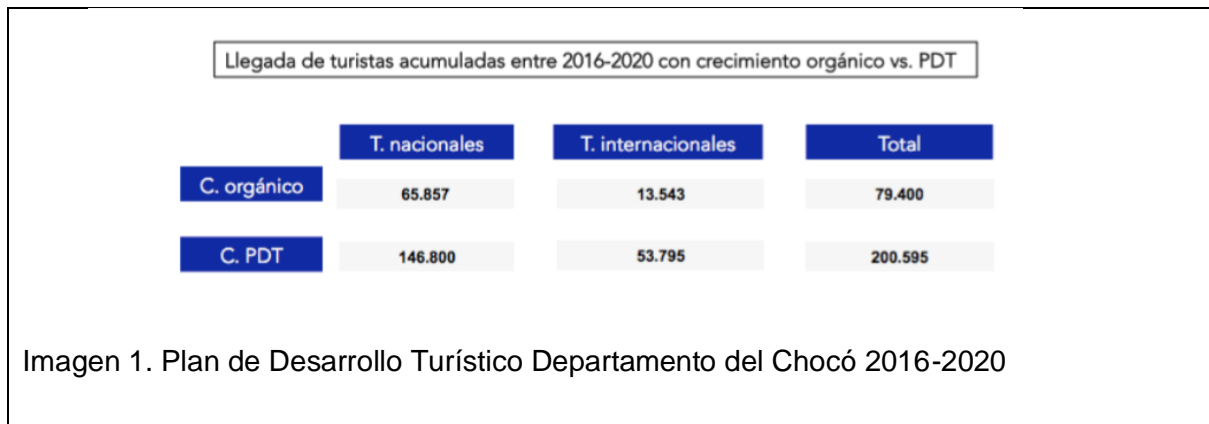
Llegada de turistas acumuladas entre 2016-2020 con crecimiento orgánico vs. PDT

| | T. nacionales | T. internacionales | Total |
|---|---|---|---|
| C. orgánico | 65.857 | 13.543 | 79.400 |
| C. PDT | 146.800 | 53.795 | 200.595 |

Imagen 1. Plan de Desarrollo Turístico Departamento del Chocó 2016-2020